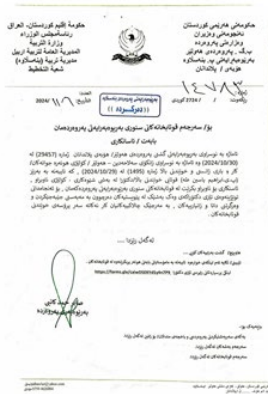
حكومة إقليم كوردستان، العراق
رئاسة مجلس الوزراء
وزارة التربية
المديرية العامة لتربية اربيل
مديرية تربية (شقلاوة)
شعبة التخطيط

حكومەتی هەرێمی کوردستان
ئەنجومەنی وەزیران
وەزارەتی پەروەردە
بەڕێوەبەرایەتی گشتی پەروەردەی هەولێر
بەڕێوەبەرایەتی پەروەردەی شەقڵاوە
هۆبەی پلاندانان

ژمارە: ١٤٧٨٣

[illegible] / 2024

(دەرگیراو)

بۆ/ سەرجەم قوتابخانەکان ستوری بەڕێوەبەرایەتی پەروەردەمان

بابەت / ئاساکاری

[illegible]

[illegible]

https://forms.gle/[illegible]

لەگەڵ رێزدا ..

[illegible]

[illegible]